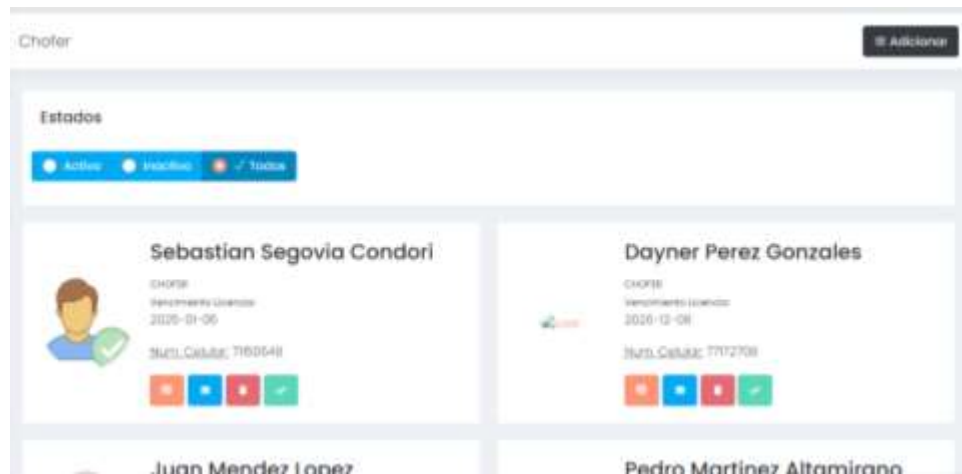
Chofer

Adicionar

Estados

Activo Inactivo ✓ Todos

Sebastian Segovia Condori

CHOFER

Vencimiento Licencia

2026-01-06

Num. Celular: 71150549

Dayner Perez Gonzales

CHOFER

Vencimiento Licencia

2026-12-08

Num. Celular: 77172709

Juan Mendez Lopez

Pedro Martinez Altamirano